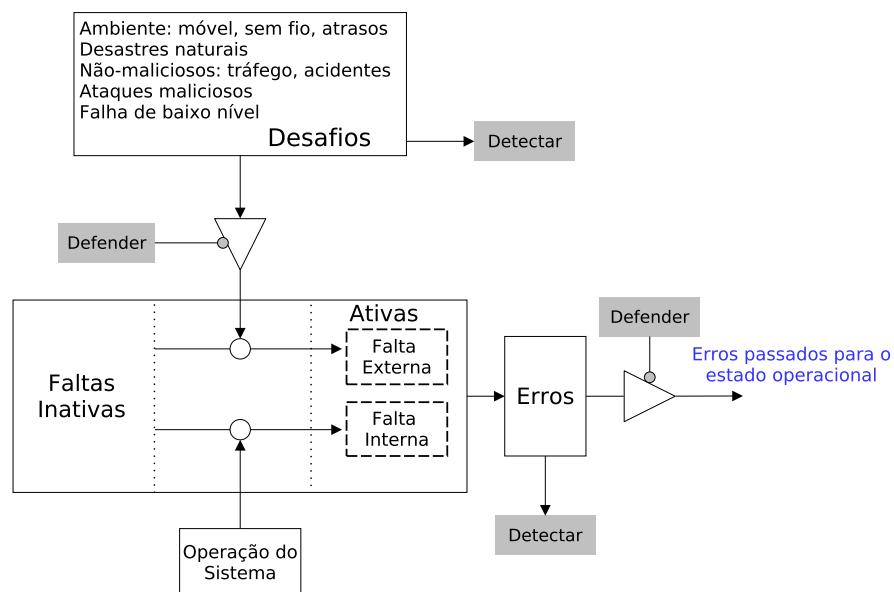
Ambiente: móvel, sem fio, atrasos
Desastres naturais
Não-maliciosos: tráfego, acidentes
Ataques maliciosos
Falha de baixo nível
Desafios

Detectar

Defender

Faltas Inativas

Ativas

Falta Externa

Falta Interna

Erros

Defender

Erros passados para o estado operacional

Detectar

Operação do Sistema